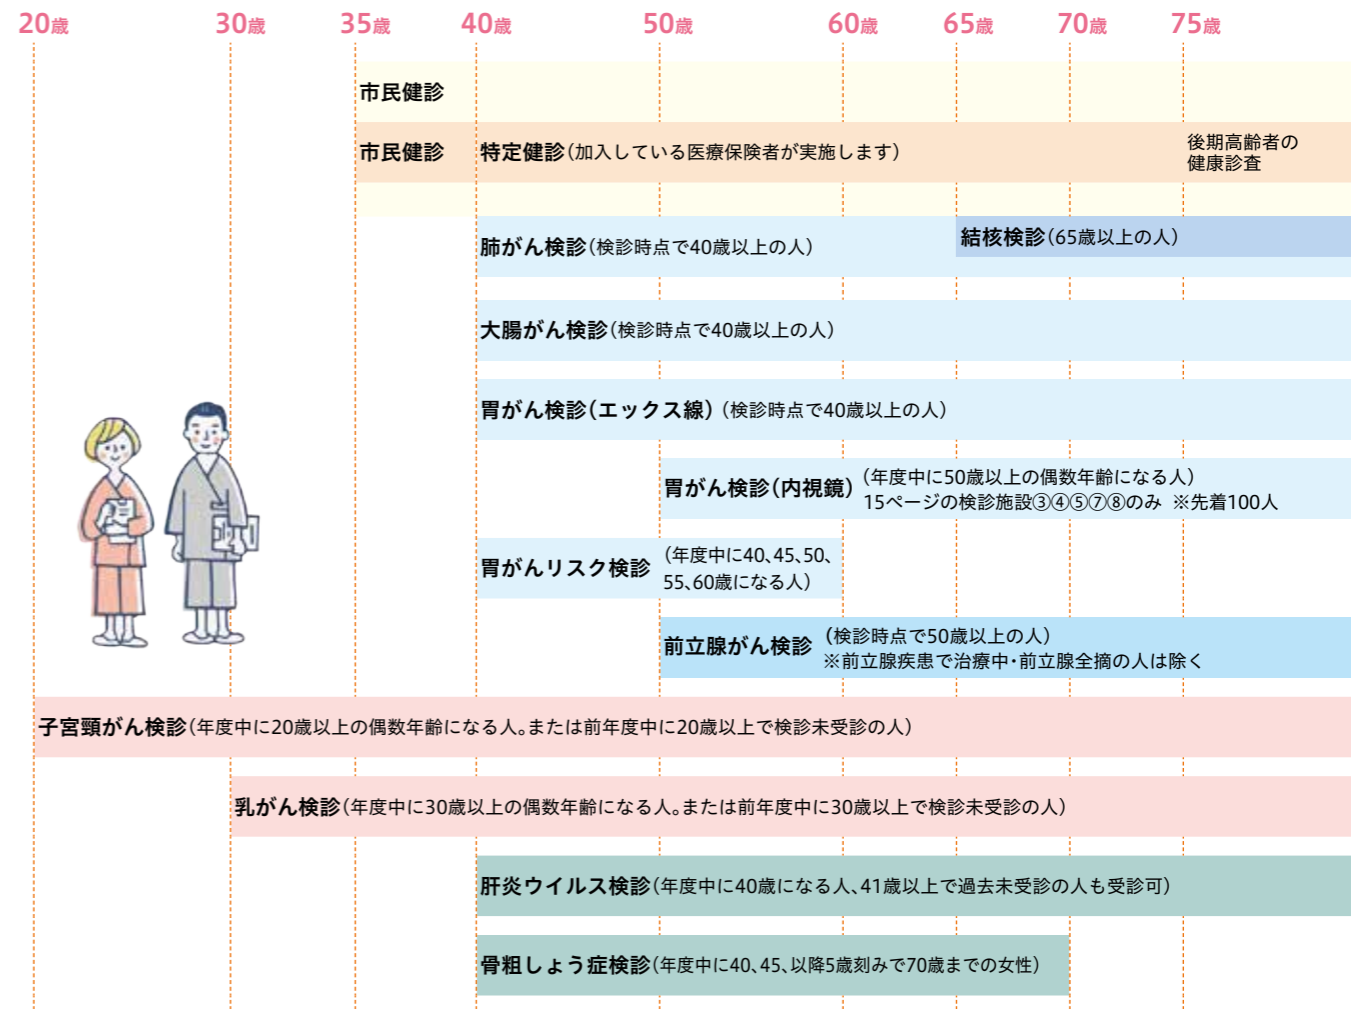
20歳 30歳 35歳 40歳 50歳 60歳 65歳 70歳 75歳

市民健診

市民健診 特定健診(加入している医療保険者が実施します) 後期高齢者の健康診査

肺がん検診(検診時点で40歳以上の人) 結核検診(65歳以上の人)

大腸がん検診(検診時点で40歳以上の人)

胃がん検診(エックス線)(検診時点で40歳以上の人)

胃がん検診(内視鏡)(年度中に50歳以上の偶数年齢になる人) 15ページの検診施設③④⑤⑦⑧のみ ※先着100人

胃がんリスク検診(年度中に40、45、50、55、60歳になる人)

前立腺がん検診(検診時点で50歳以上の人) ※前立腺疾患で治療中・前立腺全摘の人は除く

子宮頸がん検診(年度中に20歳以上の偶数年齢になる人。または前年度中に20歳以上で検診未受診の人)

乳がん検診(年度中に30歳以上の偶数年齢になる人。または前年度中に30歳以上で検診未受診の人)

肝炎ウイルス検診(年度中に40歳になる人、41歳以上で過去未受診の人も受診可)

骨粗しょう症検診(年度中に40、45、以降5歳刻みで70歳までの女性)